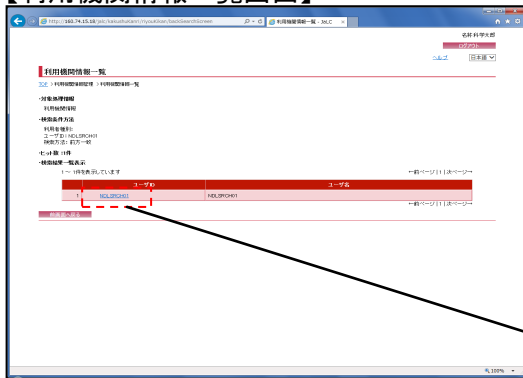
【利用機関情報一覧画面】

http://160.74.15.18/jelc/kaisaikanri/riyoukikan/backSearchScreen

利用機関情報一覧 - JaLC

名杯 科学太郎

ログアウト

ヘルプ 日本語

利用機関情報一覧

TOP > 利用機関情報管理 > 利用機関情報一覧

・対象処理種別
利用機関情報

・検索条件方法
利用者種別:
ユーザID: NDL3RCH01
検索方法: 前方一致

ヒット数: 1件

・検索結果一覧表示
1～1件を表示しています

←前ページ | 1 | 次ページ→

| | ユーザID | ユーザ名 |
|---|---|---|
| 1 | NDL3RCH01 | NDL3RCH01 |

←前ページ | 1 | 次ページ→

前画面へ戻る

100%